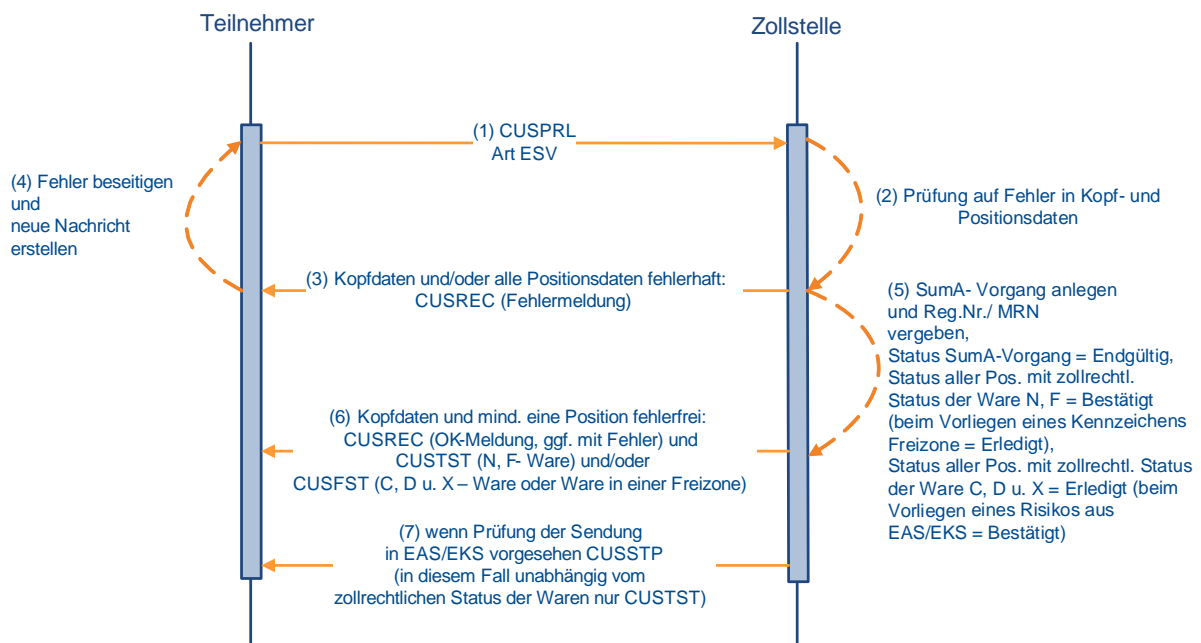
Teilnehmer

Zollstelle

(1) CUSPRL
Art ESV

(4) Fehler beseitigen und neue Nachricht erstellen

(2) Prüfung auf Fehler in Kopf- und Positionsdaten

(3) Kopfdaten und/oder alle Positionsdaten fehlerhaft:
CUSREC (Fehlermeldung)

(5) SumA- Vorgang anlegen und Reg.Nr./ MRN vergeben,
Status SumA-Vorgang = Endgültig,
Status aller Pos. mit zollrechtl. Status der Ware N, F = Bestätigt (beim Vorliegen eines Kennzeichens Freizone = Erledigt),
Status aller Pos. mit zollrechtl. Status der Ware C, D u. X = Erledigt (beim Vorliegen eines Risikos aus EAS/EKS = Bestätigt)

(6) Kopfdaten und mind. eine Position fehlerfrei:
CUSREC (OK-Meldung, ggf. mit Fehler) und
CUSTST (N, F- Ware) und/oder
CUSFST (C, D u. X – Ware oder Ware in einer Freizone)

(7) wenn Prüfung der Sendung in EAS/EKS vorgesehen CUSSTP
(in diesem Fall unabhängig vom zollrechtlichen Status der Waren nur CUSTST)